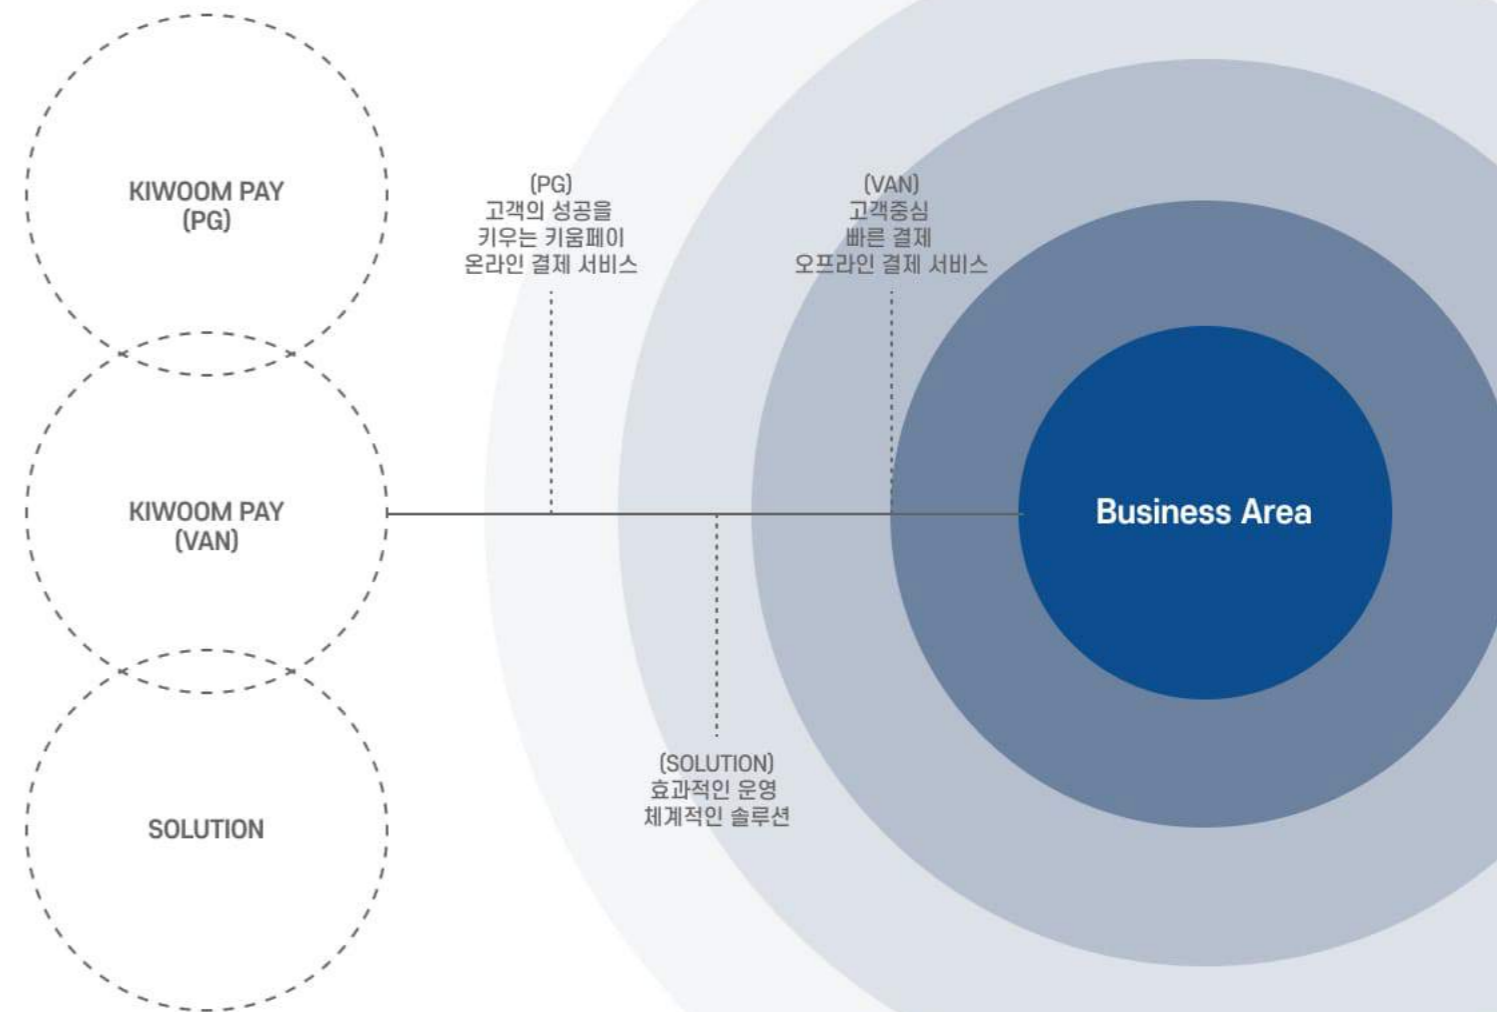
KIWOOM PAY
(PG)

KIWOOM PAY
(VAN)

SOLUTION

(PG)
고객의 성공을
키우는 키움페이
온라인 결제 서비스

(VAN)
고객중심
빠른 결제
오프라인 결제 서비스

Business Area

(SOLUTION)
효과적인 운영
체계적인 솔루션